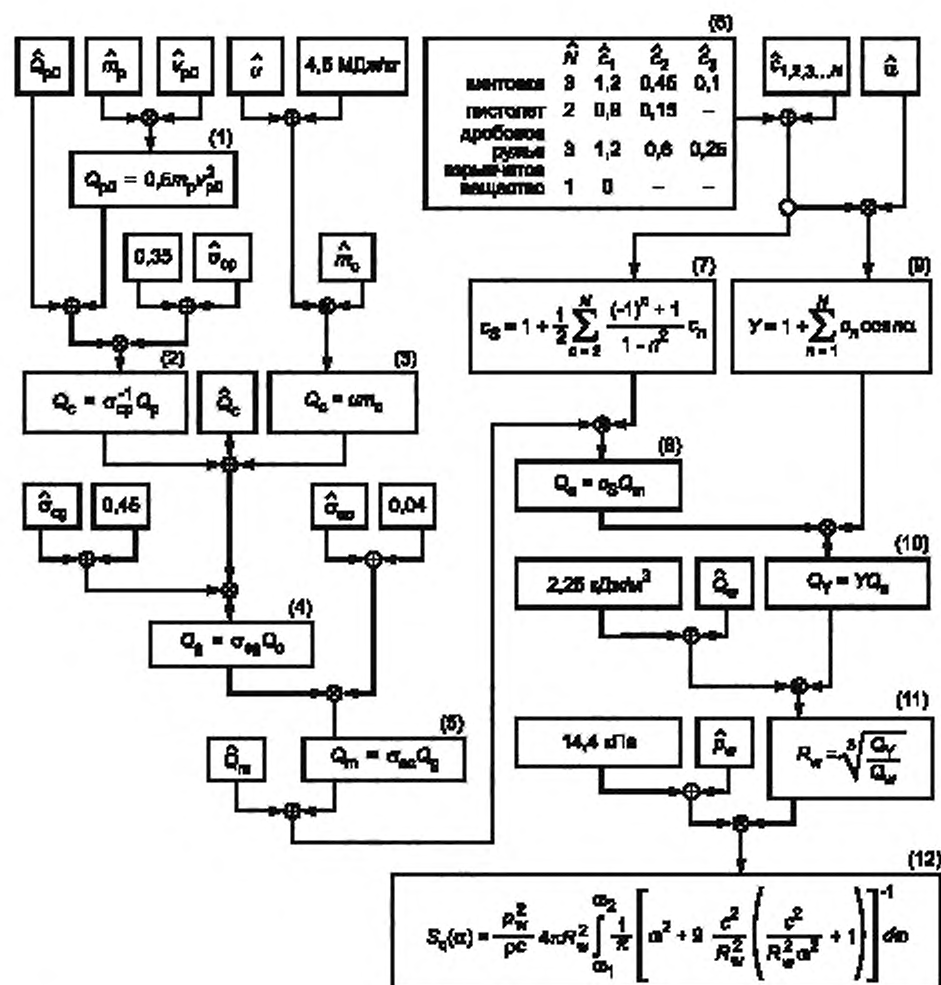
$\hat{Q}_{p0}$

$\hat{m}_p$

$\hat{v}_{p0}$

$\hat{u}$

4,5 МДж/кг

(1)

$Q_{p0} = 0,5m_p v_{p0}^2$

0,35

$\hat{\sigma}_{cp}$

$\hat{m}_c$

(2)

$Q_c = \sigma_{cp}^{-1} Q_p$

$\hat{Q}_c$

(3)

$Q_c = um_c$

$\hat{\sigma}_{cg}$

0,45

$\hat{\sigma}_{sc}$

0,04

(4)

$Q_g = \sigma_{sg} Q_c$

(5)

$\hat{Q}_m$

$Q_m = \sigma_{sc} Q_g$

(6)

| | $\hat{N}$ | $\hat{c}_1$ | $\hat{c}_2$ | $\hat{c}_3$ |
|---|---|---|---|---|
| винтовка | 3 | 1,2 | 0,45 | 0,1 |
| пистолет | 2 | 0,8 | 0,15 | – |
| дробовое ружье | 3 | 1,2 | 0,6 | 0,25 |
| взрывчатое вещество | 1 | 0 | – | – |

$\hat{c}_{1,2,3...N}$

$\hat{\alpha}$

(7)

$c_S = 1 + \frac{1}{2}\sum_{n=2}^{N} \frac{(-1)^n + 1}{1 - n^2} c_n$

(9)

$Y = 1 + \sum_{n=1}^{N} a_n \cos n\alpha$

(8)

$Q_s = c_S Q_m$

(10)

2,25 кДж/м$^3$

$\hat{Q}_w$

$Q_Y = YQ_s$

(11)

14,4 кПа

$\hat{p}_w$

$R_w = \sqrt[3]{\frac{Q_Y}{Q_w}}$

(12)

$S_q(\alpha) = \frac{p_w^2}{\rho c} 4\pi R_w^2 \int_{\omega_1}^{\omega_2} \frac{1}{\pi} \left[ \omega^2 + 2 \frac{c^2}{R_w^2} \left( \frac{c^2}{R_w^2 \omega^2} + 1 \right) \right]^{-1} d\omega$